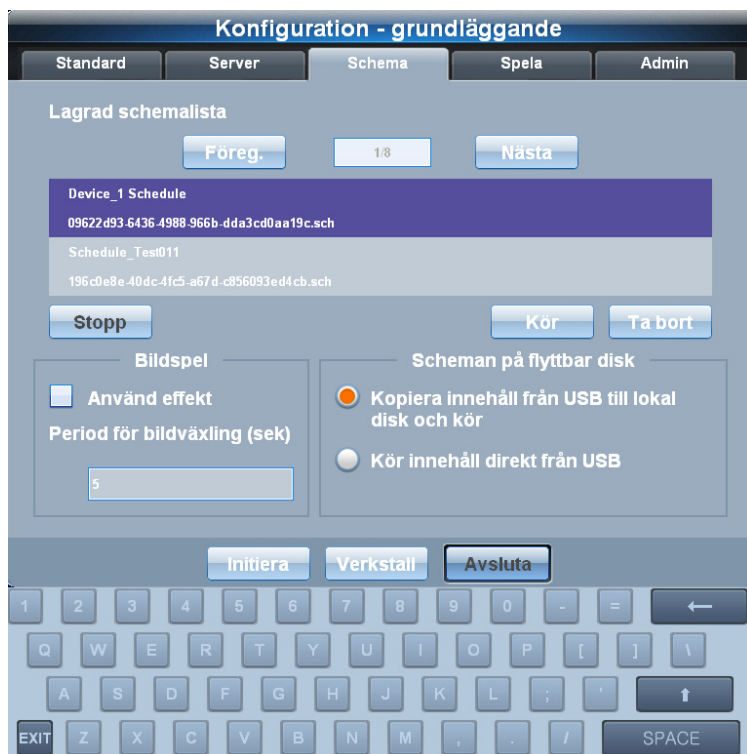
Konfiguration - grundläggande

Standard
Server
Schema
Spela
Admin

Lagrad schemalista

Föreg.
1/8
Nästa

Device_1 Schedule
09622d93-6436-4988-966b-dda3cd0aa19c.sch
Schedule_Test011
196c0e8e-40dc-4fc5-a67d-c856093ed4cb.sch

Stopp
Kör
Ta bort

Bildspel
Använd effekt
Period för bildväxling (sek)
5

Scheman på flyttbar disk
Kopiera innehåll från USB till lokal disk och kör
Kör innehåll direkt från USB

Initiera
Verkstall
Avsluta

1 2 3 4 5 6 7 8 9 0 - = ⟵
Q W E R T Y U I O P [ ] \
A S D F G H J K L ; ' ⬆
EXIT Z X C V B N M , . / SPACE